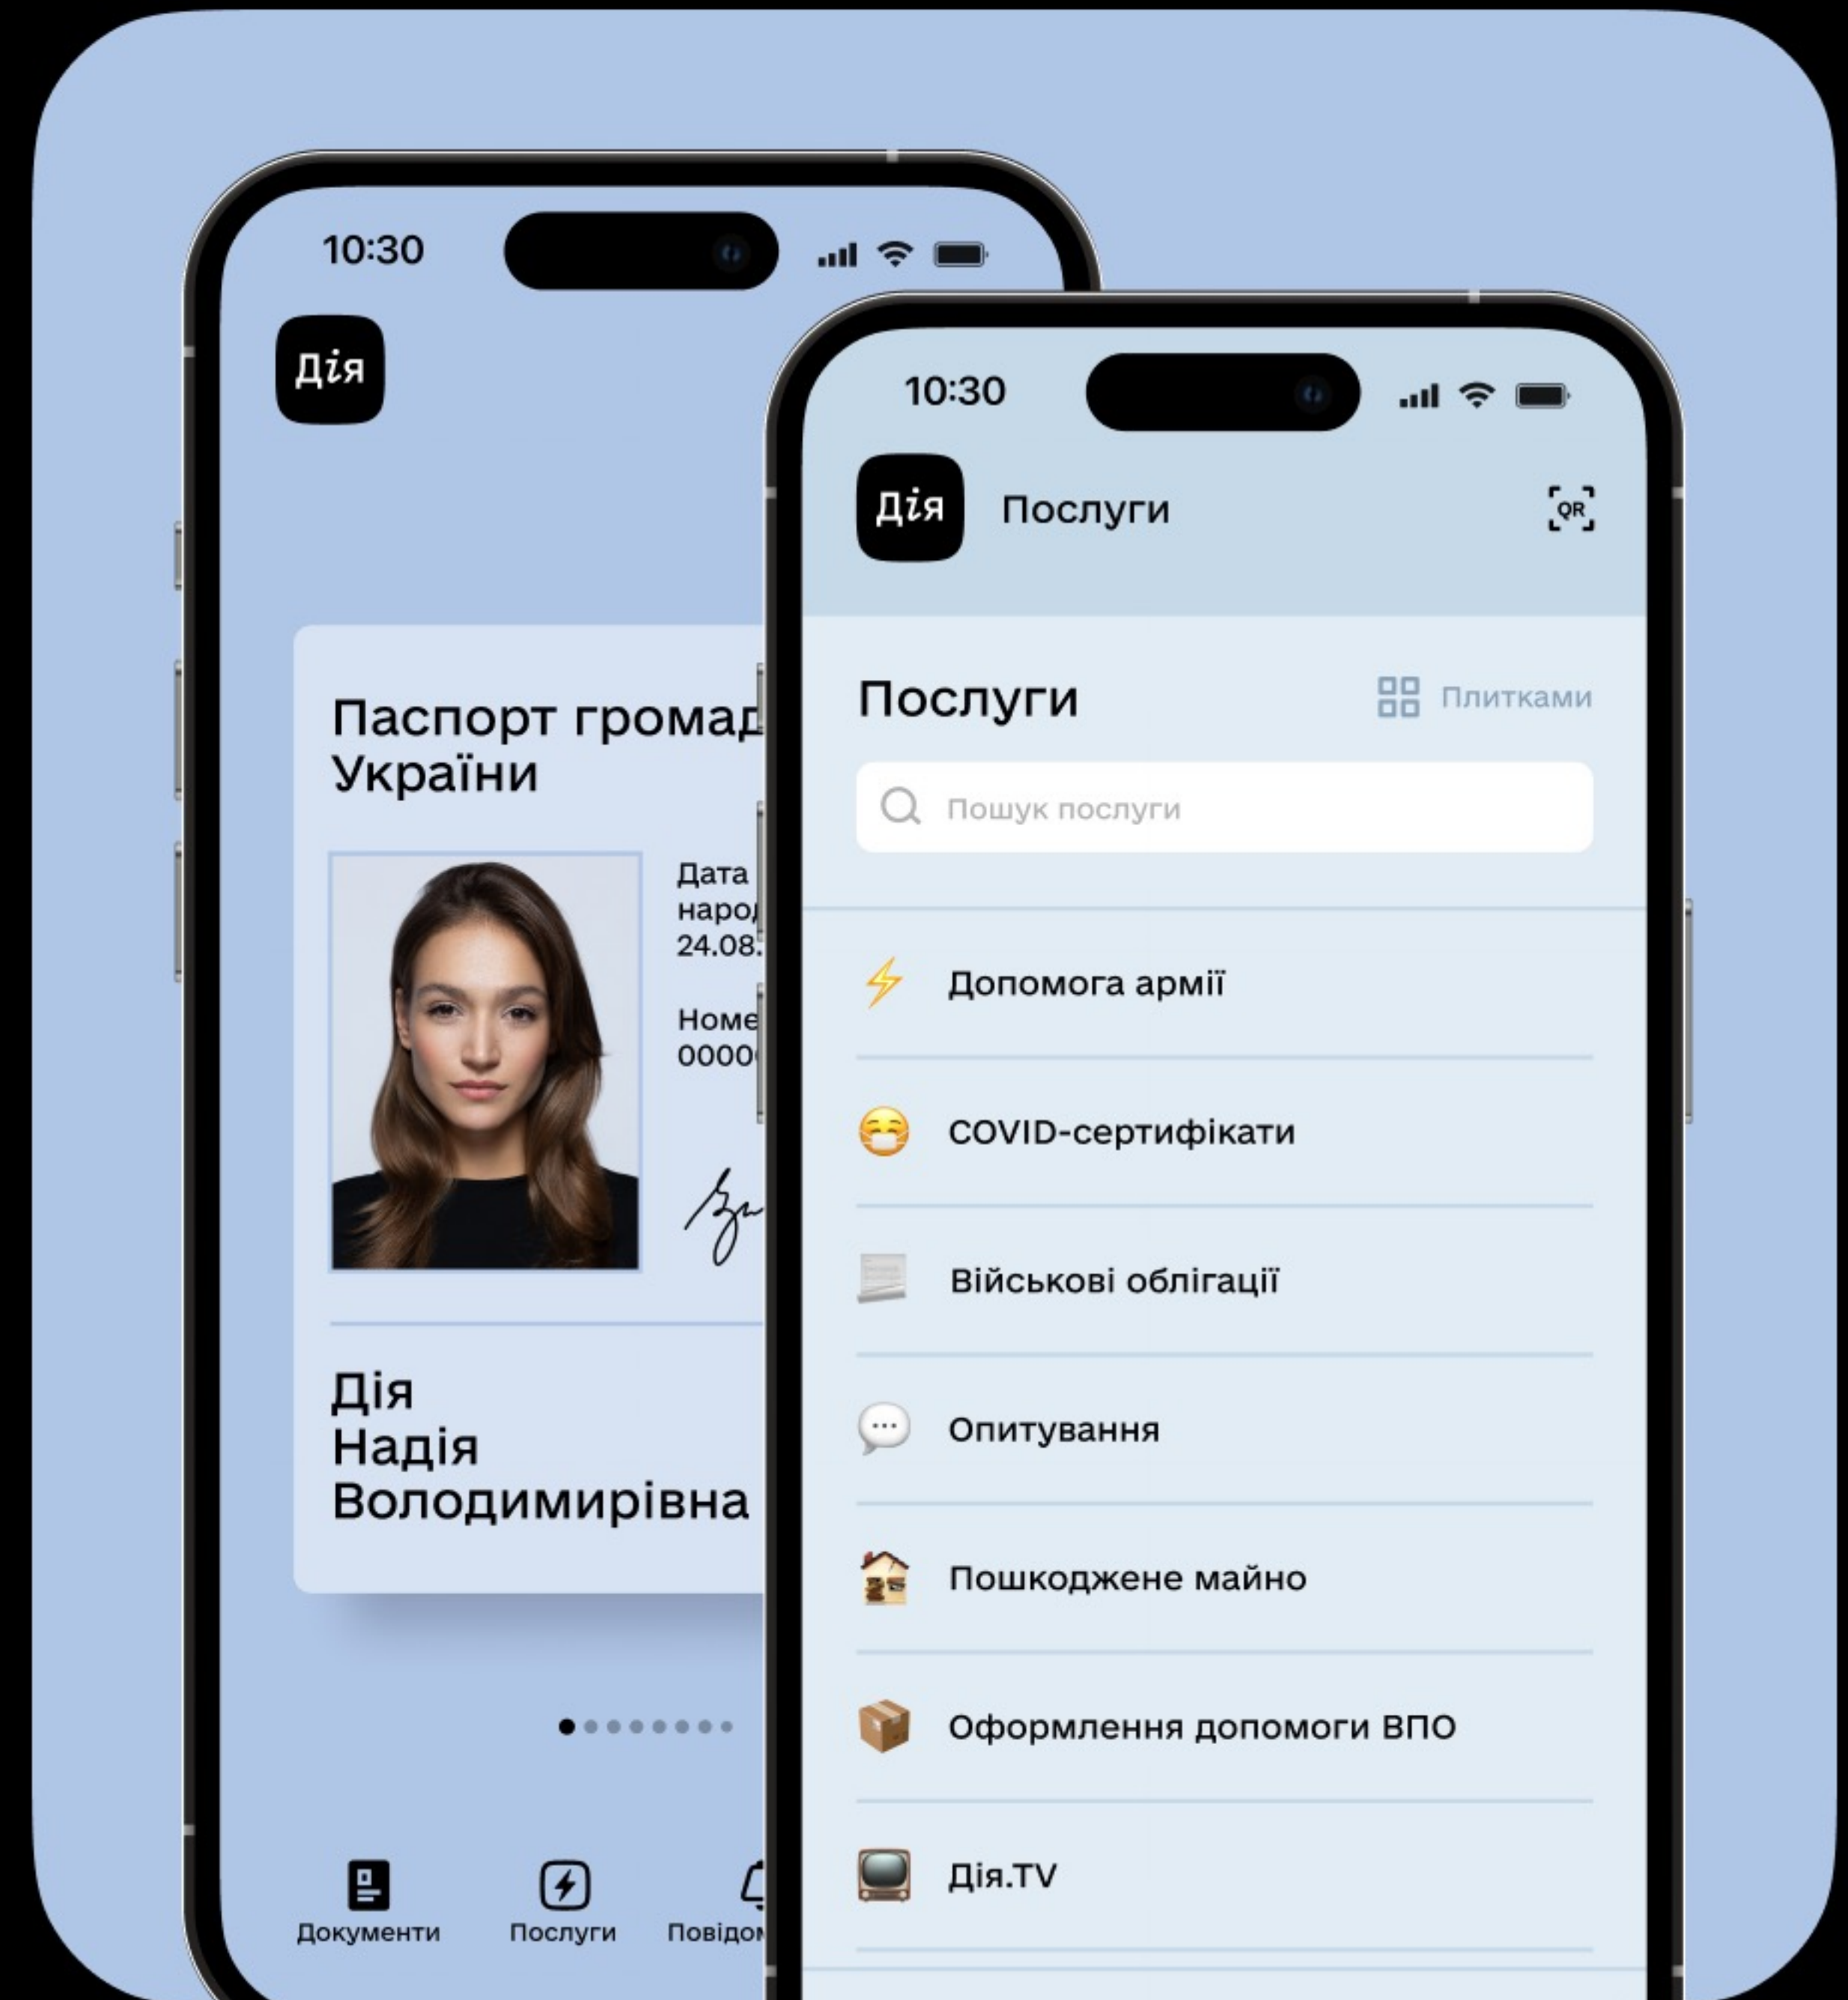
10:30

Дія

Паспорт громад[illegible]
України

Дата
народ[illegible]
24.08.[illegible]

Номе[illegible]
0000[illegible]

Дія
Надія
Володимирівна

Документи Послуги Повідом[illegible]

10:30

Дія Послуги

QR

Послуги Плитками

Пошук послуги

Допомога армії

COVID-сертифікати

Військові облігації

Опитування

Пошкоджене майно

Оформлення допомоги ВПО

Дія.TV